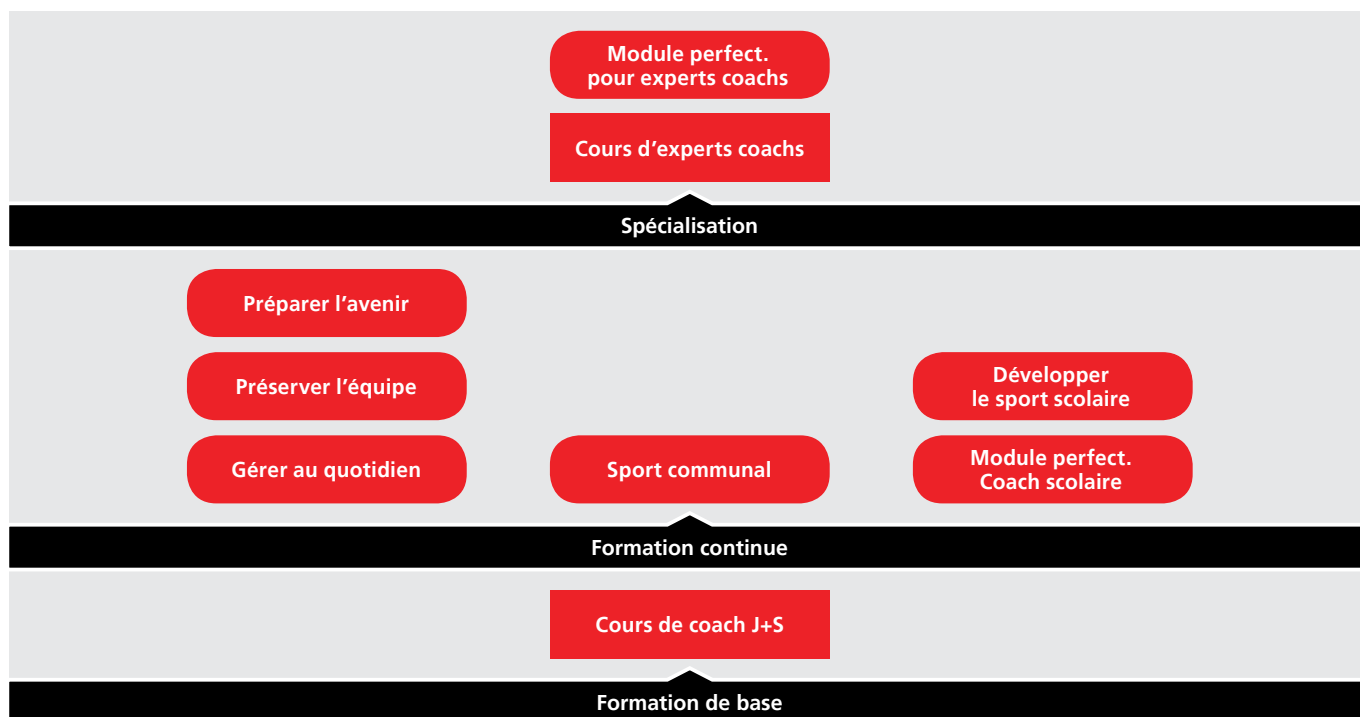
Module perfect.
pour experts coachs

Cours d’experts coachs

Spécialisation

Préparer l’avenir

Préserver l’équipe

Gérer au quotidien

Sport communal

Développer
le sport scolaire

Module perfect.
Coach scolaire

Formation continue

Cours de coach J+S

Formation de base